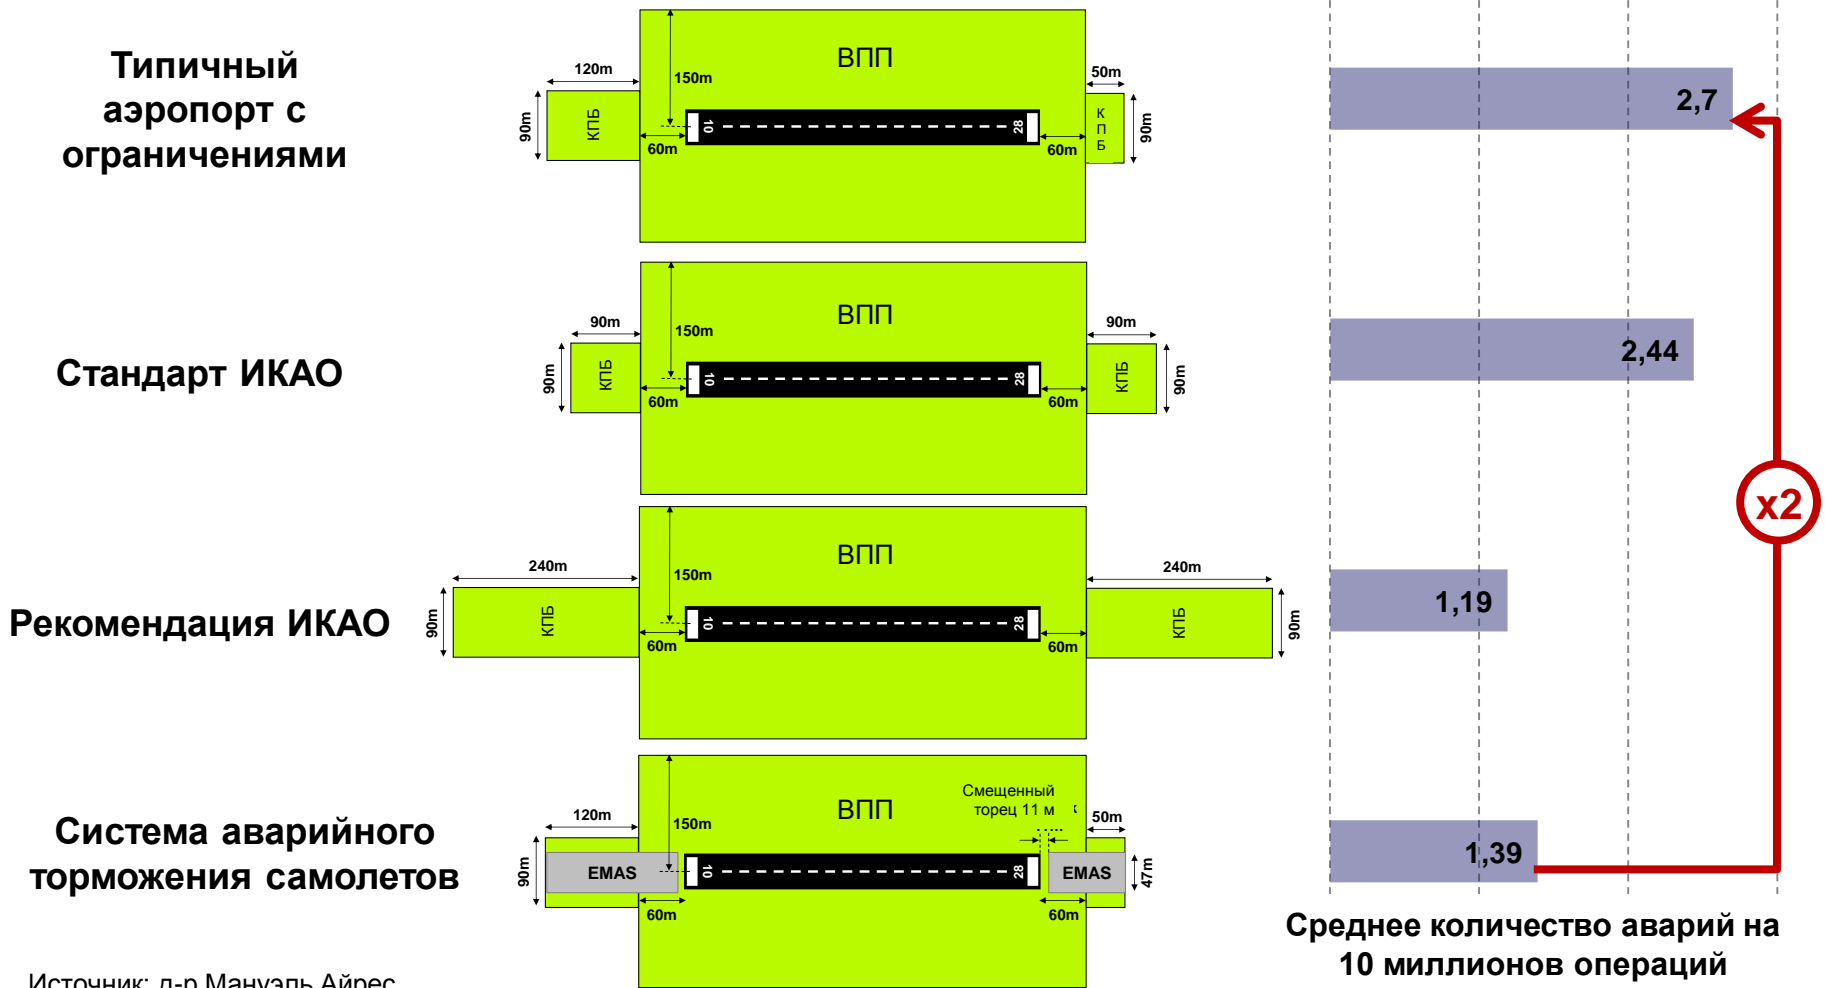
Типичный аэропорт с ограничениями

120m
150m
ВПП
50m
90m
КПБ
10
28
К П Б
90m
60m
60m

2,7

Стандарт ИКАО

90m
150m
ВПП
90m
90m
КПБ
10
28
КПБ
90m
60m
60m

2,44

x2

Рекомендация ИКАО

240m
150m
ВПП
240m
90m
КПБ
10
28
КПБ
90m
60m
60m

1,19

Система аварийного торможения самолетов

120m
150m
ВПП
Смещенный торец 11 м
50m
90m
EMAS
10
28
EMAS
47m
60m
60m

1,39

Среднее количество аварий на 10 миллионов операций

Источник: д-р Мануэль Айрес